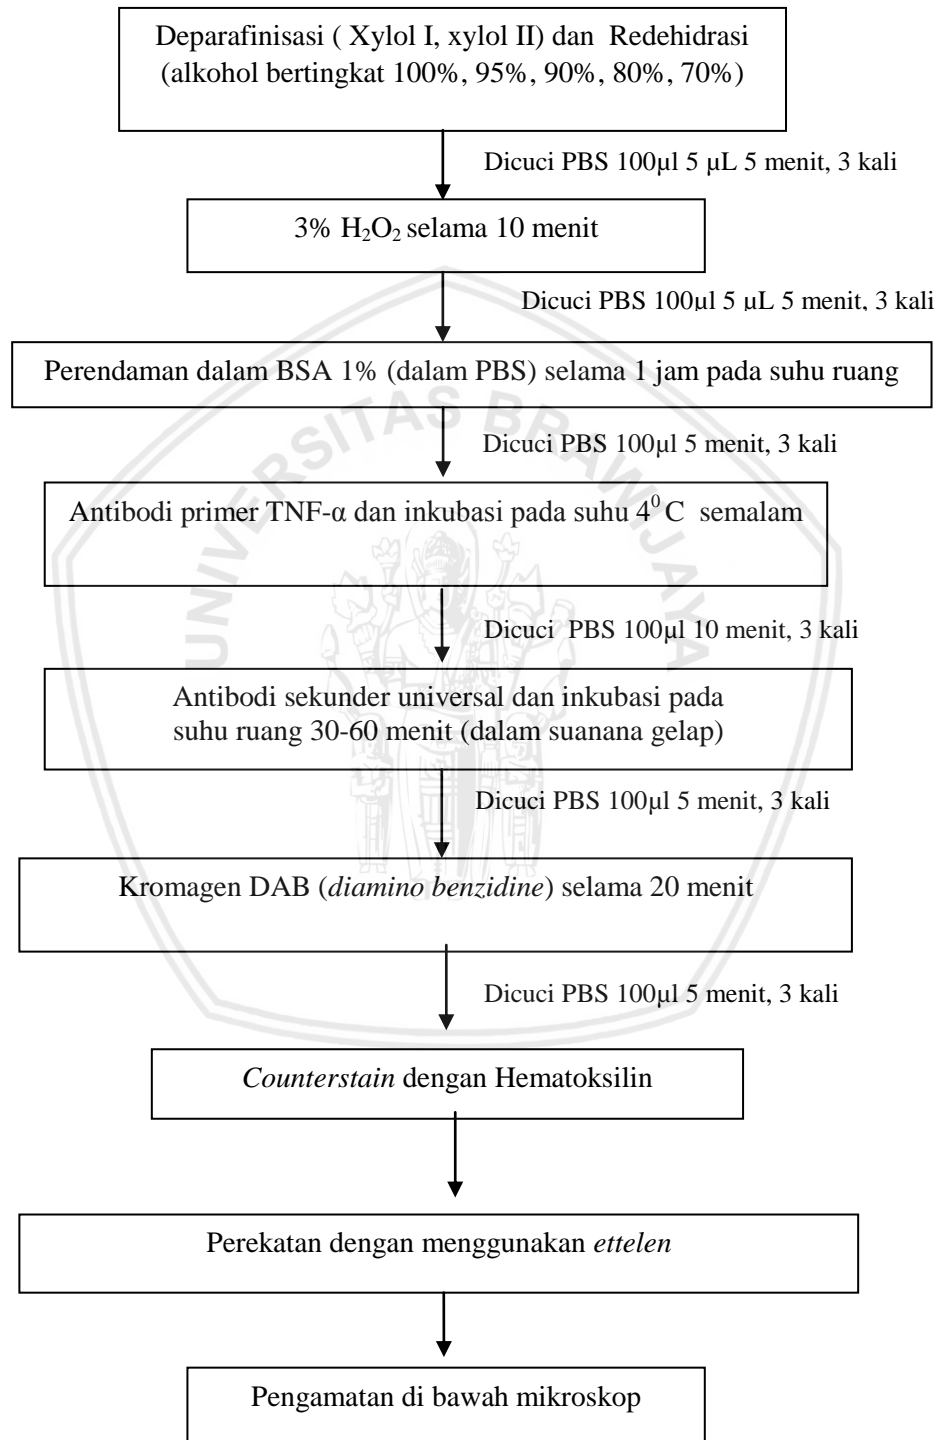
Deparafinisasi ( Xylol I, xylol II) dan Redehidrasi (alkohol bertingkat 100%, 95%, 90%, 80%, 70%)

Dicuci PBS 100µl 5 µL 5 menit, 3 kali

3% $H_2O_2$ selama 10 menit

Dicuci PBS 100µl 5 µL 5 menit, 3 kali

Perendaman dalam BSA 1% (dalam PBS) selama 1 jam pada suhu ruang

Dicuci PBS 100µl 5 menit, 3 kali

Antibodi primer TNF-α dan inkubasi pada suhu $4^0$C semalam

Dicuci PBS 100µl 10 menit, 3 kali

Antibodi sekunder universal dan inkubasi pada suhu ruang 30-60 menit (dalam suanana gelap)

Dicuci PBS 100µl 5 menit, 3 kali

Kromagen DAB (diamino benzidine) selama 20 menit

Dicuci PBS 100µl 5 menit, 3 kali

Counterstain dengan Hematoksilin

Perekatan dengan menggunakan ettelen

Pengamatan di bawah mikroskop

UNIVERSITAS BRAWIJAYA